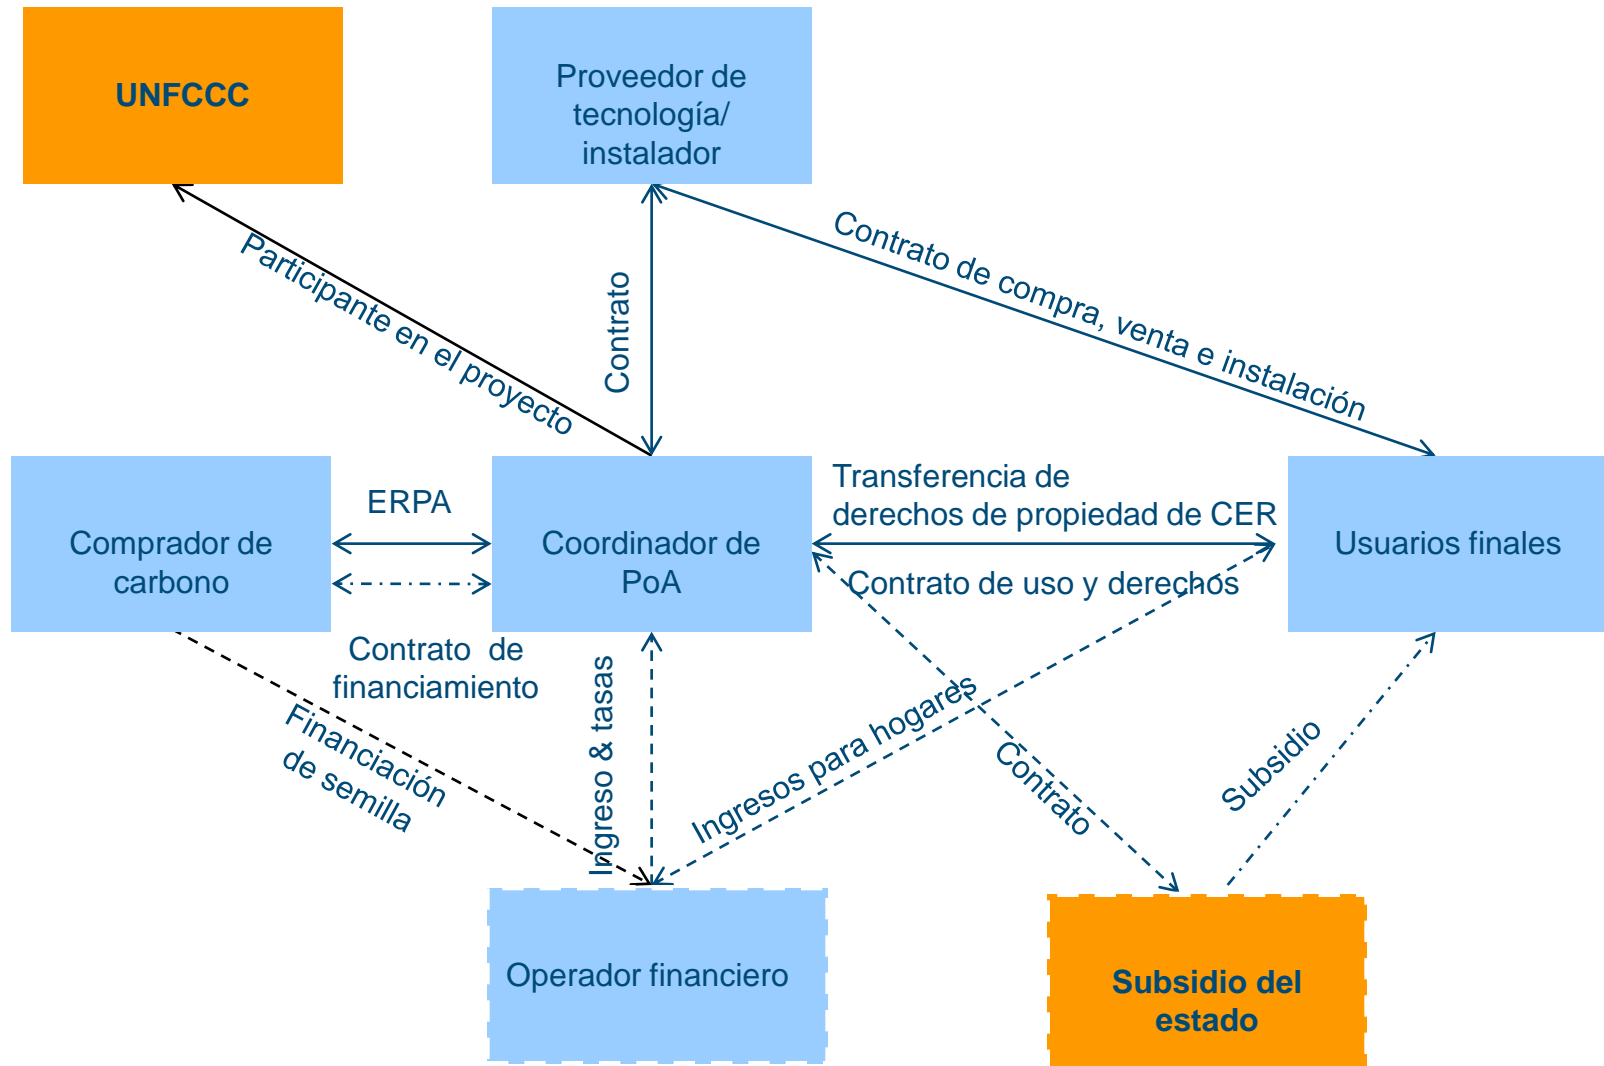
UNFCCC

Proveedor de tecnología/ instalador

Participante en el proyecto

Contrato

Contrato de compra, venta e instalación

Comprador de carbono

ERPA

Coordinador de PoA

Transferencia de derechos de propiedad de CER

Usuarios finales

Contrato de uso y derechos

Contrato de financiamiento

Financiación de semilla

Ingreso & tasas

Ingresos para hogares

Contrato

Subsidio

Operador financiero

Subsidio del estado